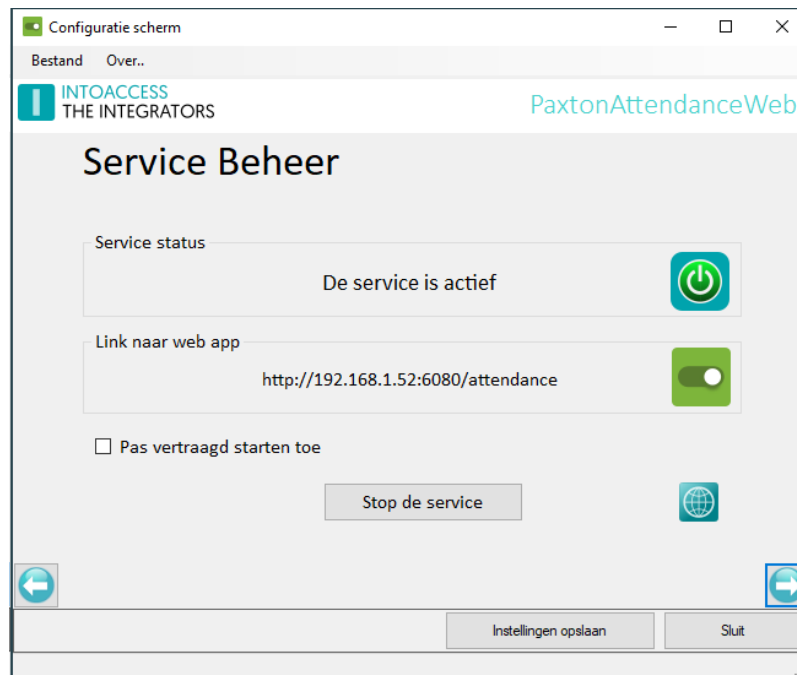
Configuratie scherm

Bestand Over..

INTOACCESS
THE INTEGRATORS

PaxtonAttendanceWeb

Service Beheer

Service status

De service is actief

Link naar web app

http://192.168.1.52:6080/attendance

Pas vertraagd starten toe

Stop de service

Instellingen opslaan

Sluit